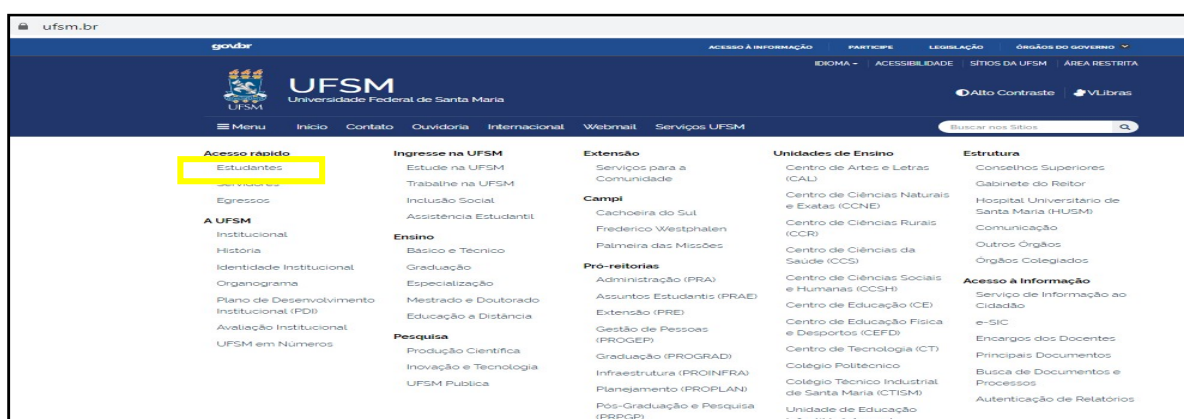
ufsm.br

gov.br

ACESSO À INFORMAÇÃO PARTICIPE LEGISLAÇÃO ÓRGÃOS DO GOVERNO

IDIOMA ACESSIBILIDADE SÍTIOS DA UFSM ÁREA RESTRITA

UFSM
Universidade Federal de Santa Maria

Alto Contraste VLibras

Menu Início Contato Ouvidoria Internacional Webmail Serviços UFSM

Buscar nos Sítios

Acesso rápido
Estudantes
Servidores
Egressos

A UFSM
Institucional
História
Identidade Institucional
Organograma
Plano de Desenvolvimento Institucional (PDI)
Avaliação Institucional
UFSM em Números

Ingresse na UFSM
Estude na UFSM
Trabalhe na UFSM
Inclusão Social
Assistência Estudantil

Ensino
Básico e Técnico
Graduação
Especialização
Mestrado e Doutorado
Educação a Distância

Pesquisa
Produção Científica
Inovação e Tecnologia
UFSM Publica

Extensão
Serviços para a Comunidade

Campi
Cachoeira do Sul
Frederico Westphalen
Palmeira das Missões

Pró-reitorias
Administração (PRA)
Assuntos Estudantis (PRAE)
Extensão (PRE)
Gestão de Pessoas (PROGEP)
Graduação (PROGRAD)
Infraestrutura (PROINFRA)
Planejamento (PROPLAN)
Pós-Graduação e Pesquisa (PRPGP)

Unidades de Ensino
Centro de Artes e Letras (CAL)
Centro de Ciências Naturais e Exatas (CCNE)
Centro de Ciências Rurais (CCR)
Centro de Ciências da Saúde (CCS)
Centro de Ciências Sociais e Humanas (CCSH)
Centro de Educação (CE)
Centro de Educação Física e Desportos (CEFD)
Centro de Tecnologia (CT)
Colégio Politécnico
Colégio Técnico Industrial de Santa Maria (CTISM)
Unidade de Educação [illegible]

Estrutura
Conselhos Superiores
Gabinete do Reitor
Hospital Universitário de Santa Maria (HUSM)
Comunicação
Outros Órgãos
Órgãos Colegiados

Acesso à Informação
Serviço de Informação ao Cidadão
e-SIC
Encargos dos Docentes
Principais Documentos
Busca de Documentos e Processos
Autenticação de Relatórios